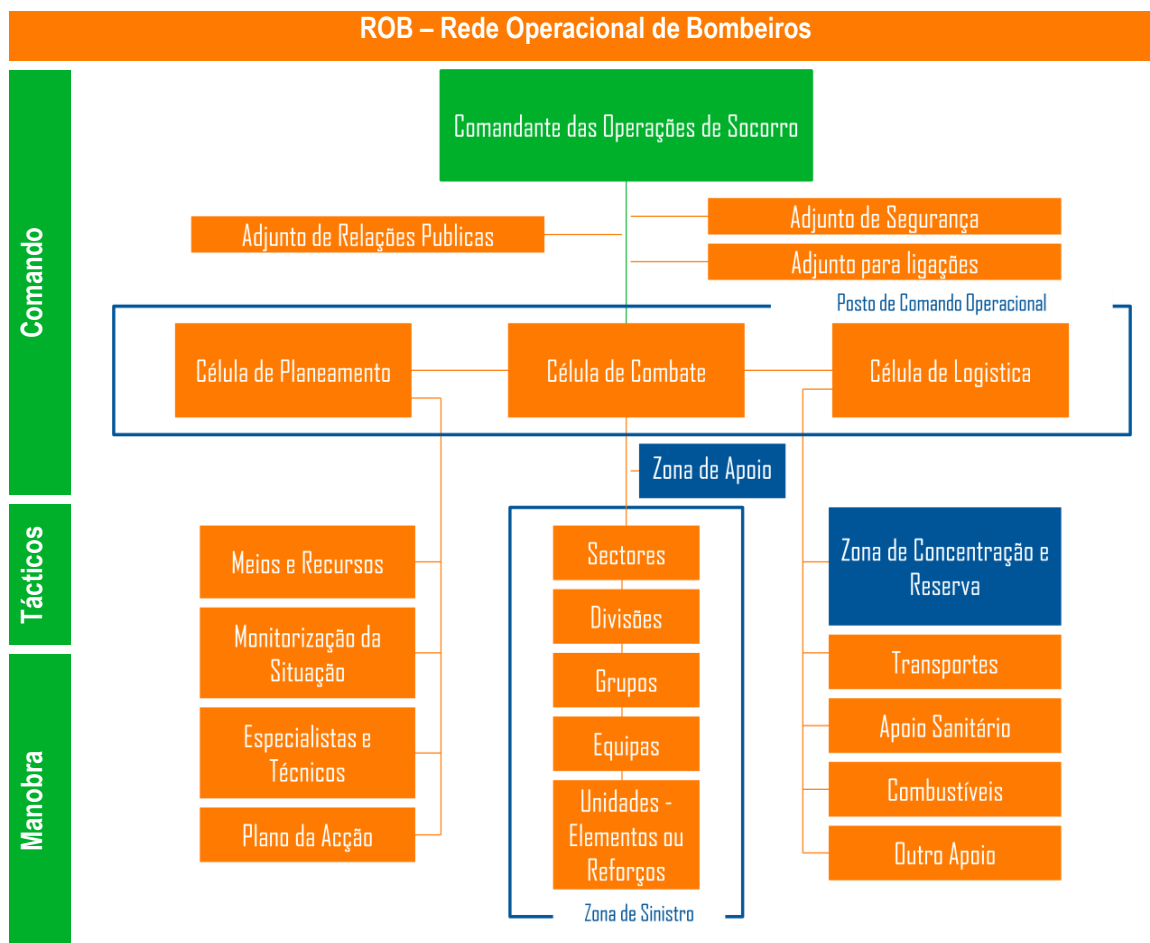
ROB – Rede Operacional de Bombeiros

Comando

Tácticos

Manobra

Comandante das Operações de Socorro

Adjunto de Relações Publicas

Adjunto de Segurança

Adjunto para ligações

Posto de Comando Operacional

Célula de Planeamento

Célula de Combate

Célula de Logistica

Zona de Apoio

Meios e Recursos

Monitorização da Situação

Especialistas e Técnicos

Plano da Acção

Sectores

Divisões

Grupos

Equipas

Unidades - Elementos ou Reforços

Zona de Sinistro

Zona de Concentração e Reserva

Transportes

Apoio Sanitário

Combustíveis

Outro Apoio